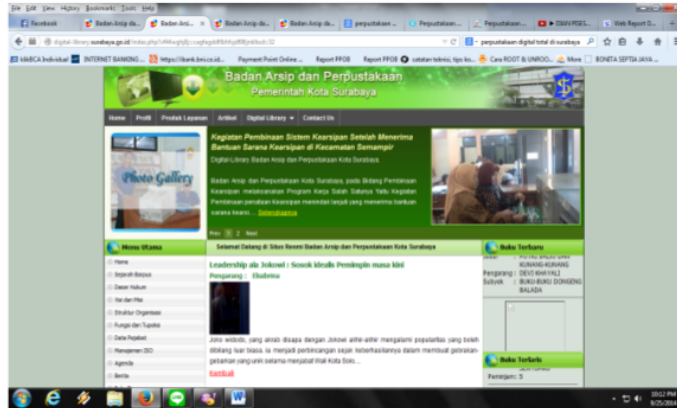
File Edit View History Bookmarks Tools Help

Facebook | Badan Arsip da... | Badan Arsi... | Badan Arsip da... | Badan Arsip da... | perpustakaan ... | Perpustakaan ... | Perpustakaan ... | ▶ DIAN PISES... | Web Report D...

digital-library.surabaya.go.id/index.php/... | perpustakaan digital total di surabaya

KlikBCA Individual | INTERNET BANKING ... | https://ibank.bni.co.id... | Payment Point Online ... | Report PPOB | Report PPOB | catatan teknisi, tips ko... | Cara ROOT & UNROO... | More | BONITA SEPTIA JAYA ...

Badan Arsip dan Perpustakaan
Pemerintah Kota Surabaya

Home | Profil | Produk Layanan | Artikel | Digital Library | Contact Us

Photo Gallery

Kegiatan Pembinaan Sistem Kearsipan Setelah Menerima Bantuan Sarana Kearsipan di Kecamatan Semampir

Digital Library Badan Arsip dan Perpustakaan Kota Surabaya.

Badan Arsip dan Perpustakaan Kota Surabaya, pada Bidang Pembinaan Kearsipan melaksanakan Program Kerja Salah Satunya Yaitu Kegiatan Pembinaan penataan Kearsipan memindat lanjuti yang menerima bantuan sarana kearsi... Selengkapnya

Prev 1 2 Next

Menu Utama

Home
Sejarah Bapus
Dasar Hukum
Visi dan Misi
Struktur Organisasi
Fungsi dan Tupoksi
Data Pejabat
Manajemen ISO
Agenda
Berita

Selamat Datang di Situs Resmi Badan Arsip dan Perpustakaan Kota Surabaya

Leadership ala Jokowi : Sosok Idealis Pemimpin masa kini
Pengarang : Ekadeina

Joko widodo, yang akrab disapa dengan Jokowi akhir-akhir mengalami popularitas yang boleh dibilang luar biasa. Ia menjadi perbincangan sejak keberhasilannya dalam membuat gebrakan-gebrakan yang unik selama menjabat Wali Kota Solo....

Kembali

Buku Terbaru

Judul : PUTRI BAJU BIRU KUNANG-KUNANG
Pengarang : DEVI KHAYALI
Subyek : BUKU-BUKU DONGENG BALADA

Buku Terlaris

Peminjam : 5

10:12 PM
8/25/2014